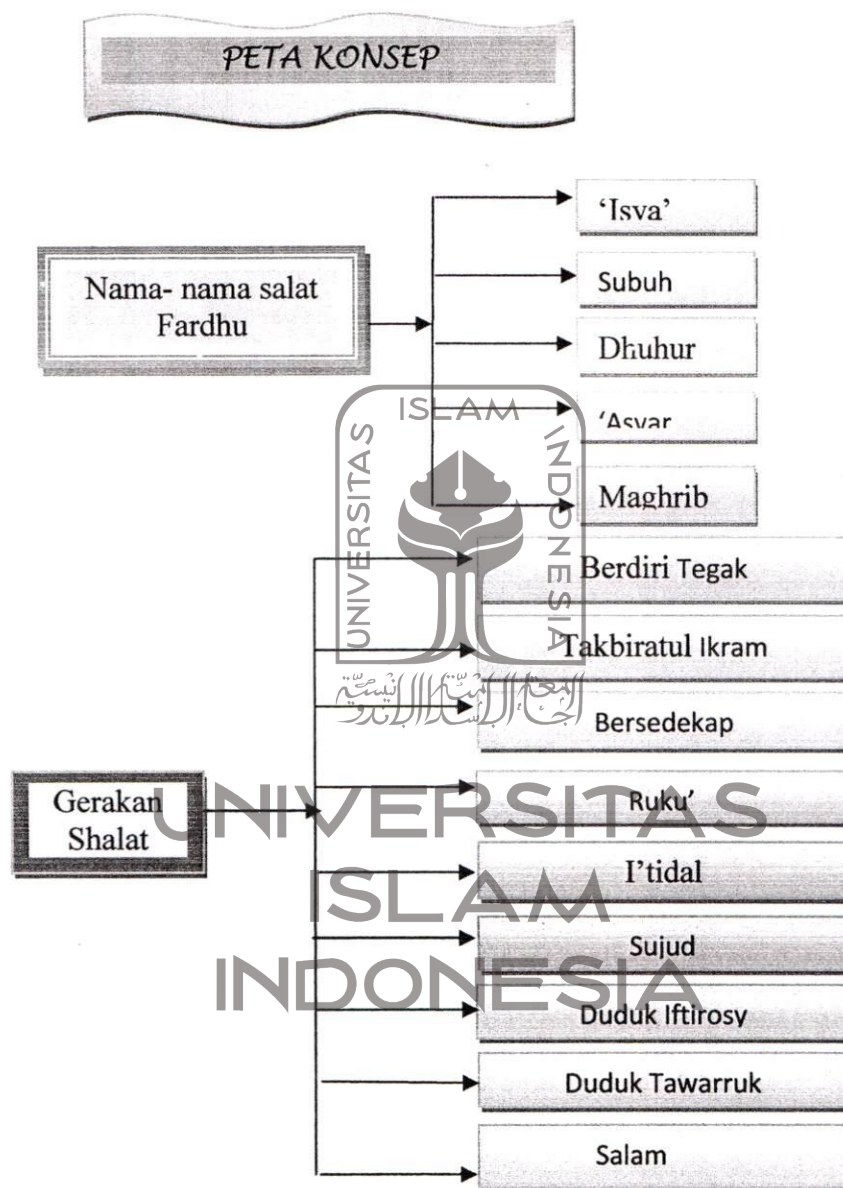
PETA KONSEP

Nama- nama salat Fardhu

'Isya'

Subuh

Dhuhur

'Asyar

Maghrib

Gerakan Shalat

Berdiri Tegak

Takbiratul Ikram

Bersedekap

Ruku'

I'tidal

Sujud

Duduk Iftirosy

Duduk Tawarruk

Salam

ISLAM UNIVERSITAS INDONESIA

UNIVERSITAS ISLAM INDONESIA